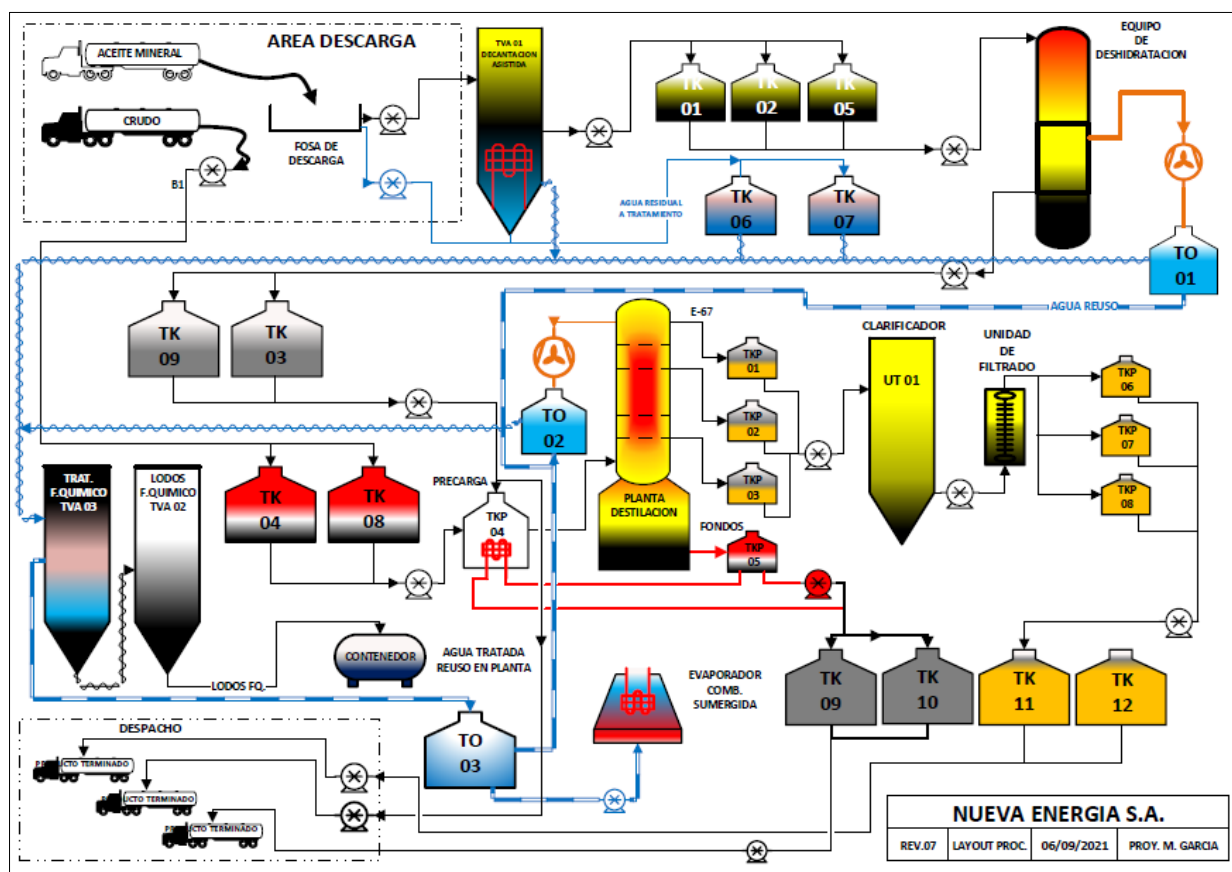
AREA DESCARGA

ACEITE MINERAL

CRUDO

B1

FOSA DE DESCARGA

TVA 01 DECANTACION ASISTIDA

TK 01

TK 02

TK 05

EQUIPO DE DESHIDRATACION

AGUA RESIDUAL A TRATAMIENTO

TK 06

TK 07

TO 01

AGUA REUSO

TK 09

TK 03

E-67

TO 02

TKP 01

TKP 02

TKP 03

CLARIFICADOR

UT 01

UNIDAD DE FILTRADO

TKP 06

TKP 07

TKP 08

TRAT. F.QUIMICO TVA 03

LODOS F.QUIMICO TVA 02

TK 04

TK 08

PRECARGA

TKP 04

PLANTA DESTILACION

FONDOS

TKP 05

CONTENEDOR

AGUA TRATADA REUSO EN PLANTA

LODOS FQ.

EVAPORADOR COMB. SUMERGIDA

TK 09

TK 10

TK 11

TK 12

DESPACHO

P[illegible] TERMINADO

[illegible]CTO TERMINADO

P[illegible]CTO TERMINADO

TO 03

NUEVA ENERGIA S.A.

| REV.07 | LAYOUT PROC. | 06/09/2021 | PROY. M. GARCIA |
|---|---|---|---|